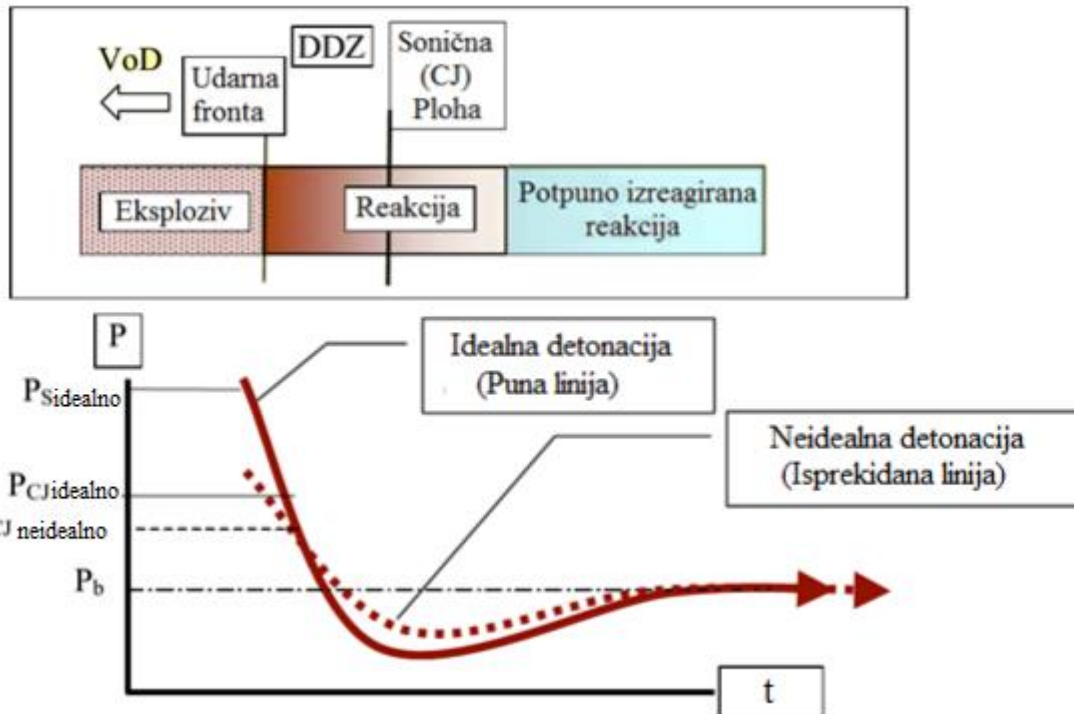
VoD

DDZ

Udarna fronta

Sonična (CJ) Ploha

Eksploziv

Reakcija

Potpuno izreagirana reakcija

P

$P_{S idealno}$

$P_{CJ idealno}$

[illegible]J neidealno

$P_b$

Idealna detonacija (Puna linija)

Neidealna detonacija (Isprekidana linija)

t